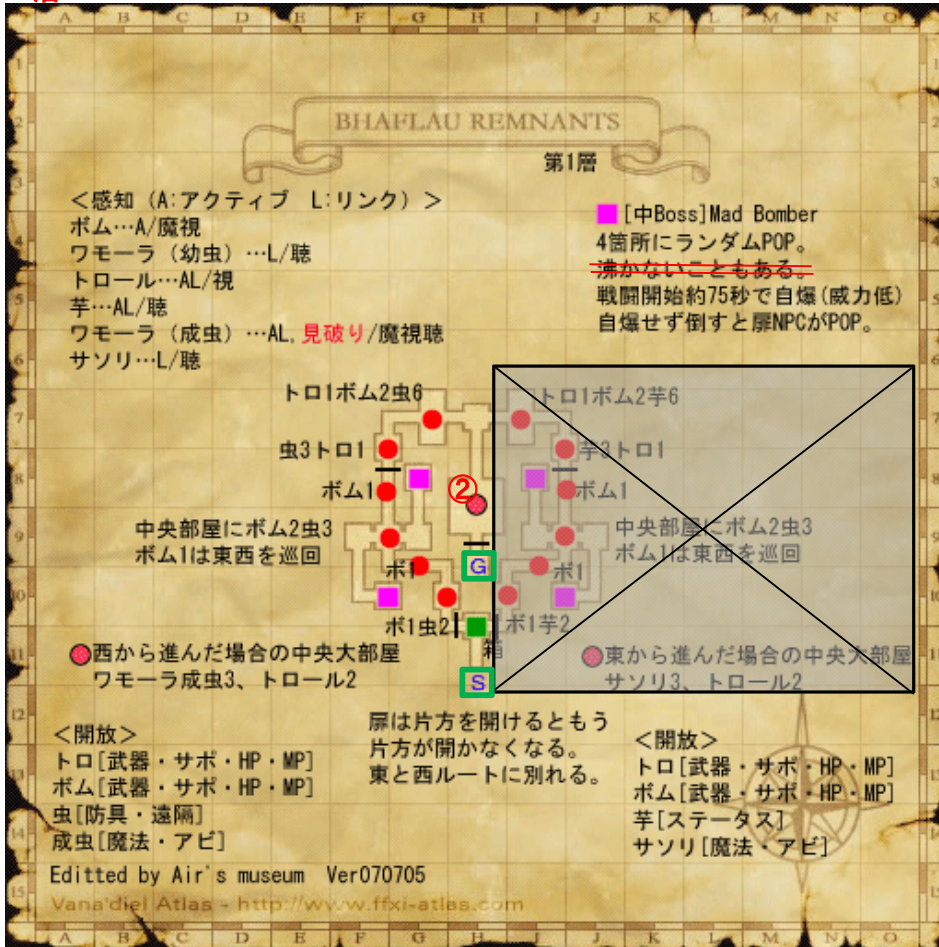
A B C D E F G H I J K L M N O

BHAFLAU REMNANTS

第1層

＜感知（A:アクティブ　L:リンク）＞
ボム…A/魔視
ワモーラ（幼虫）…L/聴
トロール…AL/視
芋…AL/聴
ワモーラ（成虫）…AL,見破り/魔視聴
サソリ…L/聴

[中Boss]Mad Bomber
4箇所にランダムPOP。
湧かないこともある。
戦闘開始約75秒で自爆（威力低）
自爆せず倒すと扉NPCがPOP。

トロ1ボム2虫6
虫3トロ1
ボム1
②
中央部屋にボム2虫3
ボム1は東西を巡回
ボ1
G
ボ1虫2
箱
S

トロ1ボム2芋6
芋3トロ1
ボム1
中央部屋にボム2虫3
ボム1は東西を巡回
ボ1
ボ1芋2

西から進んだ場合の中央大部屋
ワモーラ成虫3、トロール2

東から進んだ場合の中央大部屋
サソリ3、トロール2

扉は片方を開けるともう
片方が開かなくなる。
東と西ルートに別れる。

＜開放＞
トロ[武器・サポ・HP・MP]
ボム[武器・サポ・HP・MP]
虫[防具・遠隔]
成虫[魔法・アビ]

＜開放＞
トロ[武器・サポ・HP・MP]
ボム[武器・サポ・HP・MP]
芋[ステータス]
サソリ[魔法・アビ]

Editted by Air's museum　Ver070705
Vana'diel Atlas - http://www.ffxi-atlas.com

A B C D E F G H I J K L M N O